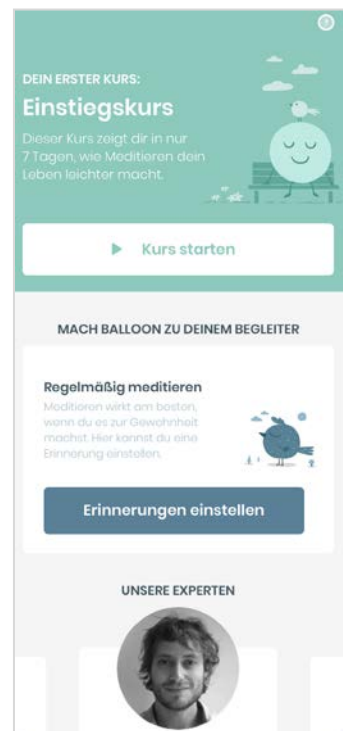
DEIN ERSTER KURS:

Einstiegskurs

Dieser Kurs zeigt dir in nur 7 Tagen, wie Meditieren dein Leben leichter macht.

Kurs starten

MACH BALLOON ZU DEINEM BEGLEITER

Regelmäßig meditieren

Meditieren wirkt am besten, wenn du es zur Gewohnheit machst. Hier kannst du eine Erinnerung einstellen.

Erinnerungen einstellen

UNSERE EXPERTEN